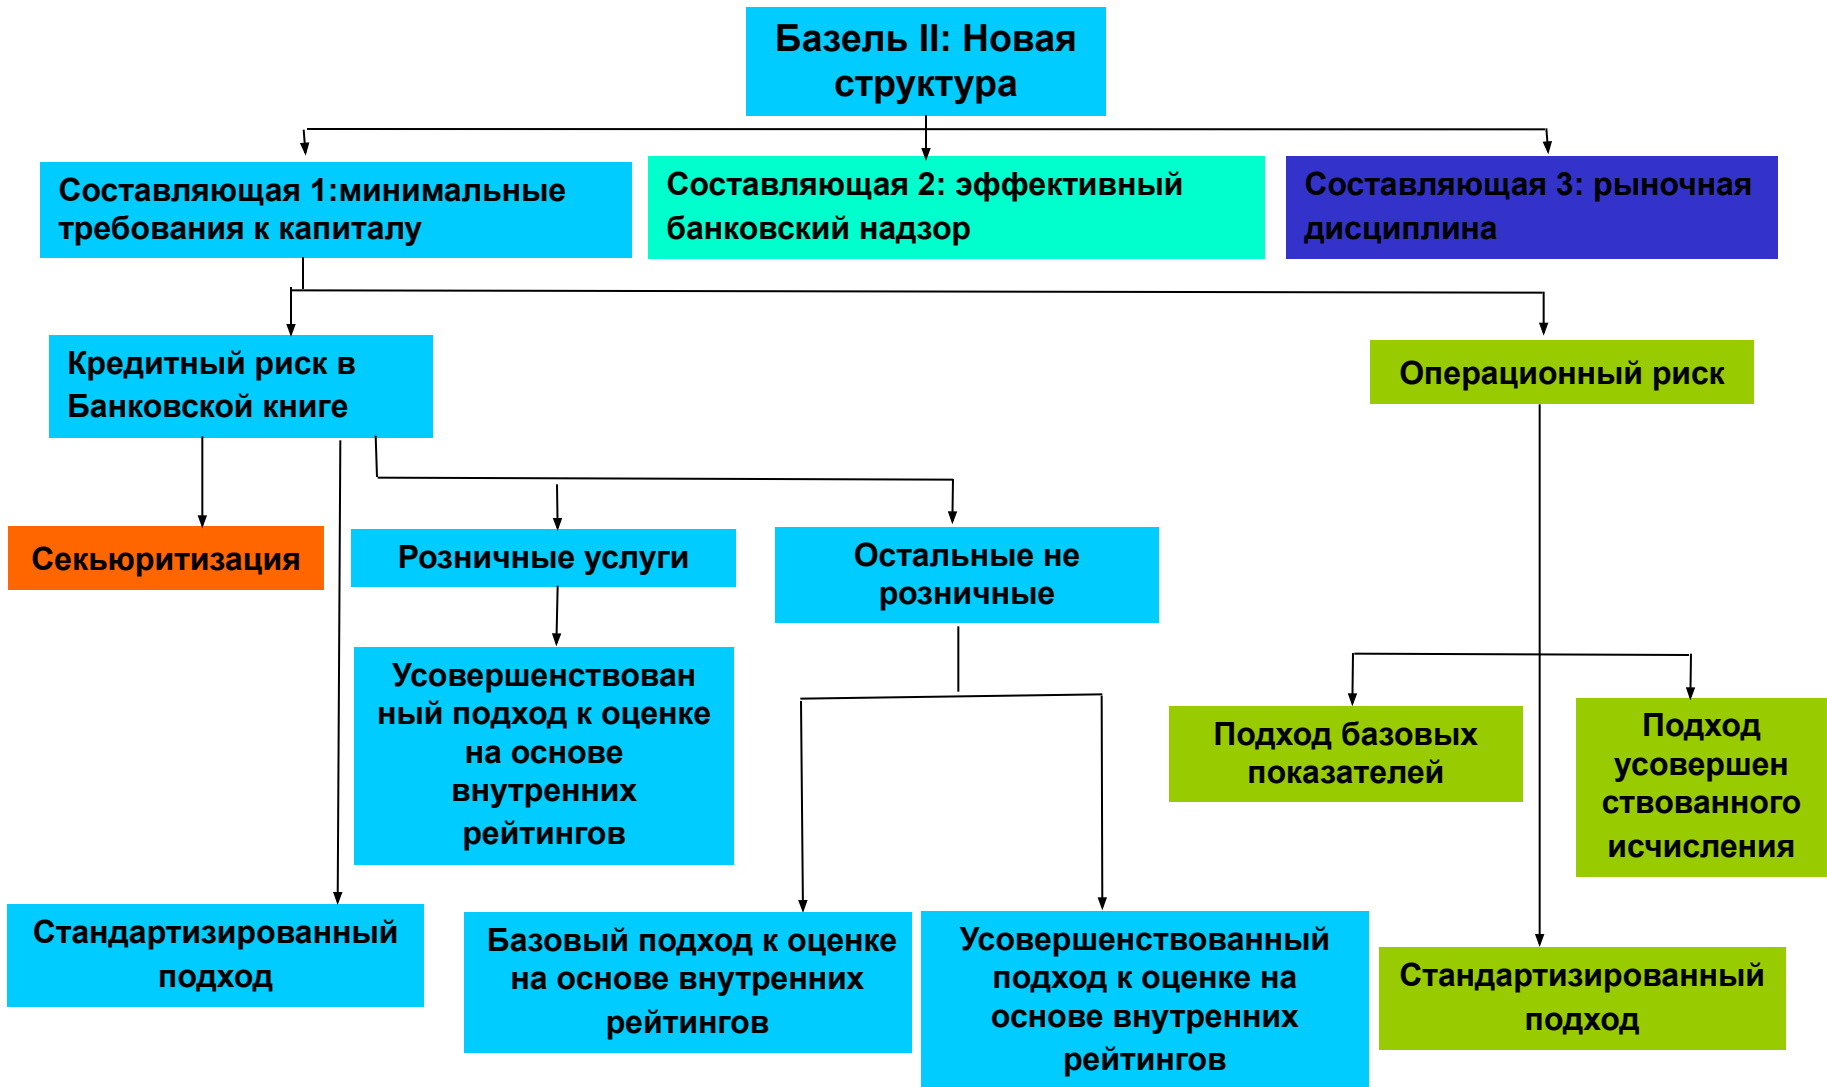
Базель II: Новая структура

Составляющая 1:минимальные требования к капиталу

Составляющая 2: эффективный банковский надзор

Составляющая 3: рыночная дисциплина

Кредитный риск в Банковской книге

Операционный риск

Секьюритизация

Розничные услуги

Остальные не розничные

Усовершенствован ный подход к оценке на основе внутренних рейтингов

Подход базовых показателей

Подход усовершен ствованного исчисления

Стандартизированный подход

Базовый подход к оценке на основе внутренних рейтингов

Усовершенствованный подход к оценке на основе внутренних рейтингов

Стандартизированный подход